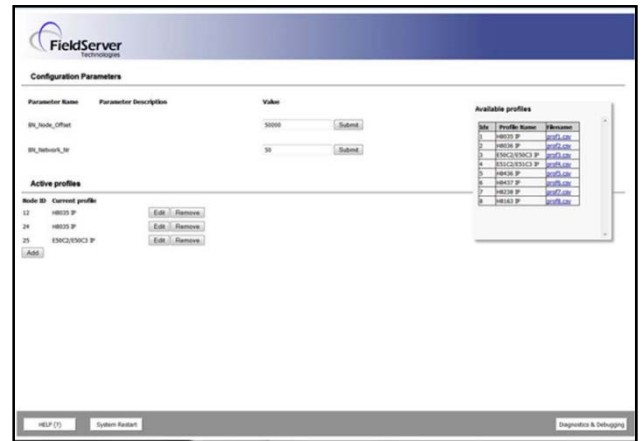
FieldServer Technologies

Configuration Parameters

Parameter Name Parameter Description Value

BN_Node_Offset 50000 Submit

BN_Network_Nr 50 Submit

Active profiles

| Node ID | Current profile | | |
|---|---|---|---|
| 12 | H8035 IP | Edit | Remove |
| 24 | H8035 IP | Edit | Remove |
| 25 | E50C2/E50C3 IP | Edit | Remove |

Add

Available profiles

| Idx | Profile Name | Filename |
|---|---|---|
| 1 | H8035 IP | prof1.csv |
| 2 | H8036 IP | prof2.csv |
| 3 | E50C2/E50C3 IP | prof3.csv |
| 4 | E51C2/E51C3 IP | prof4.csv |
| 5 | H8436 IP | prof5.csv |
| 6 | H8437 IP | prof6.csv |
| 7 | H8238 IP | prof7.csv |
| 8 | H8163 IP | prof8.csv |

HELP (?) System Restart Diagnostics & Debugging